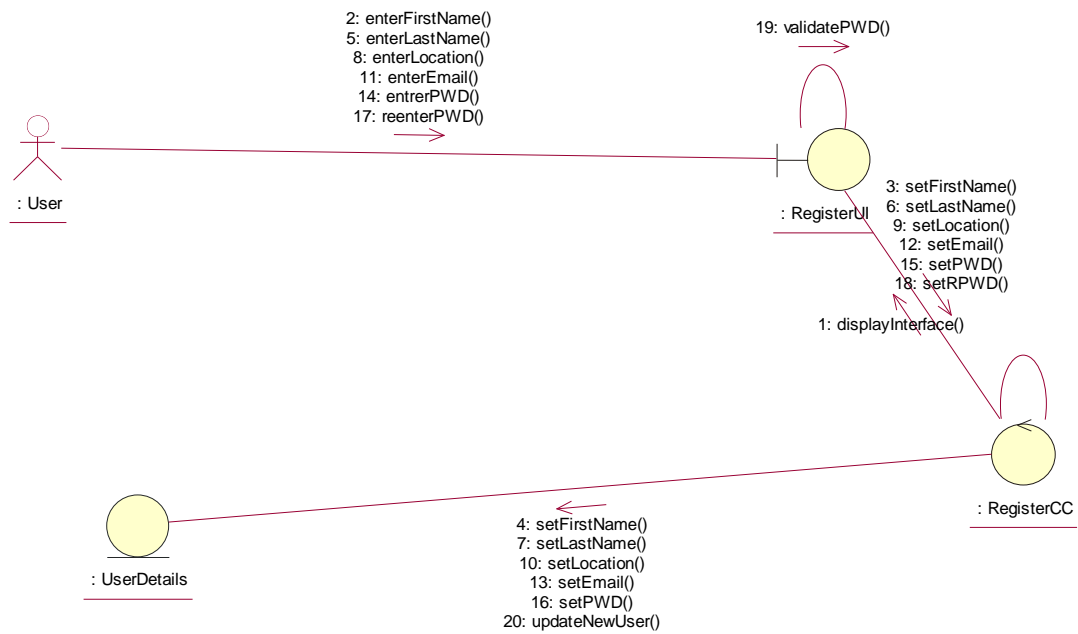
2: enterFirstName()
5: enterLastName()
8: enterLocation()
11: enterEmail()
14: entrerPWD()
17: reenterPWD()

19: validatePWD()

: User

: RegisterUI

3: setFirstName()
6: setLastName()
9: setLocation()
12: setEmail()
15: setPWD()
18: setRPWD()

1: displayInterface()

: RegisterCC

: UserDetails

4: setFirstName()
7: setLastName()
10: setLocation()
13: setEmail()
16: setPWD()
20: updateNewUser()